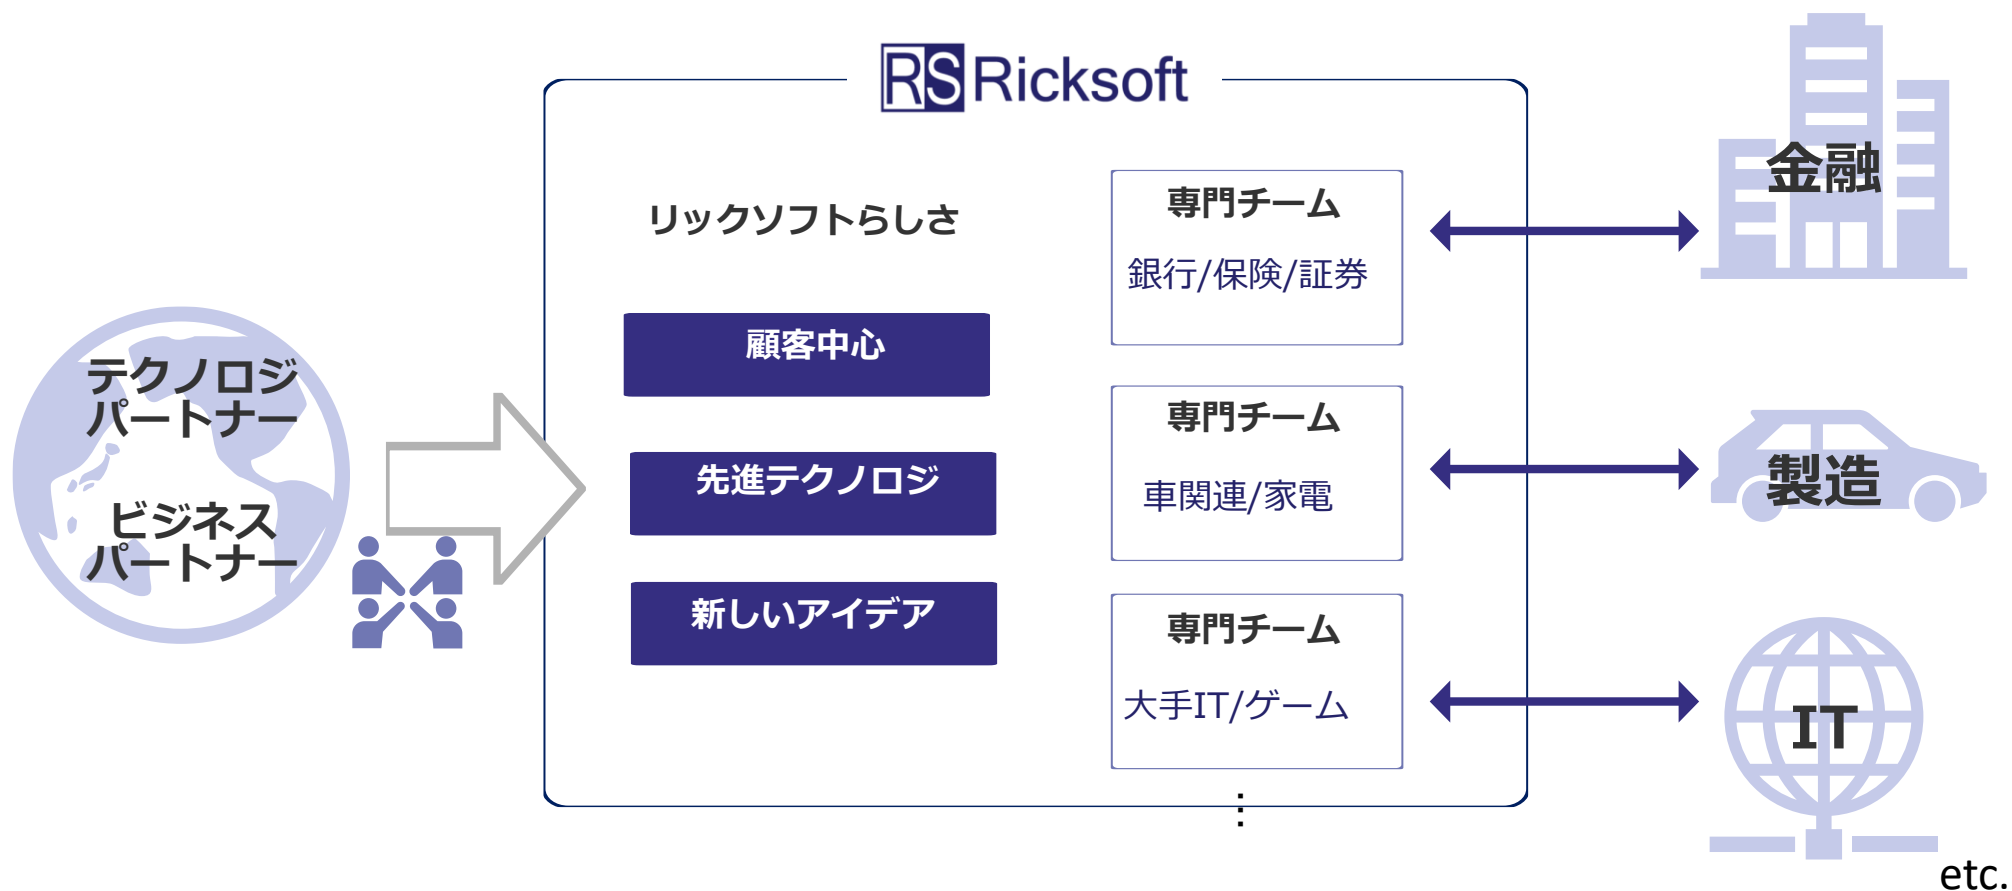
RS Ricksoft

テクノロジ
パートナー

ビジネス
パートナー

リックソフトらしさ

顧客中心

先進テクノロジ

新しいアイデア

専門チーム
銀行/保険/証券

専門チーム
車関連/家電

専門チーム
大手IT/ゲーム

⋮

金融

製造

IT

etc.